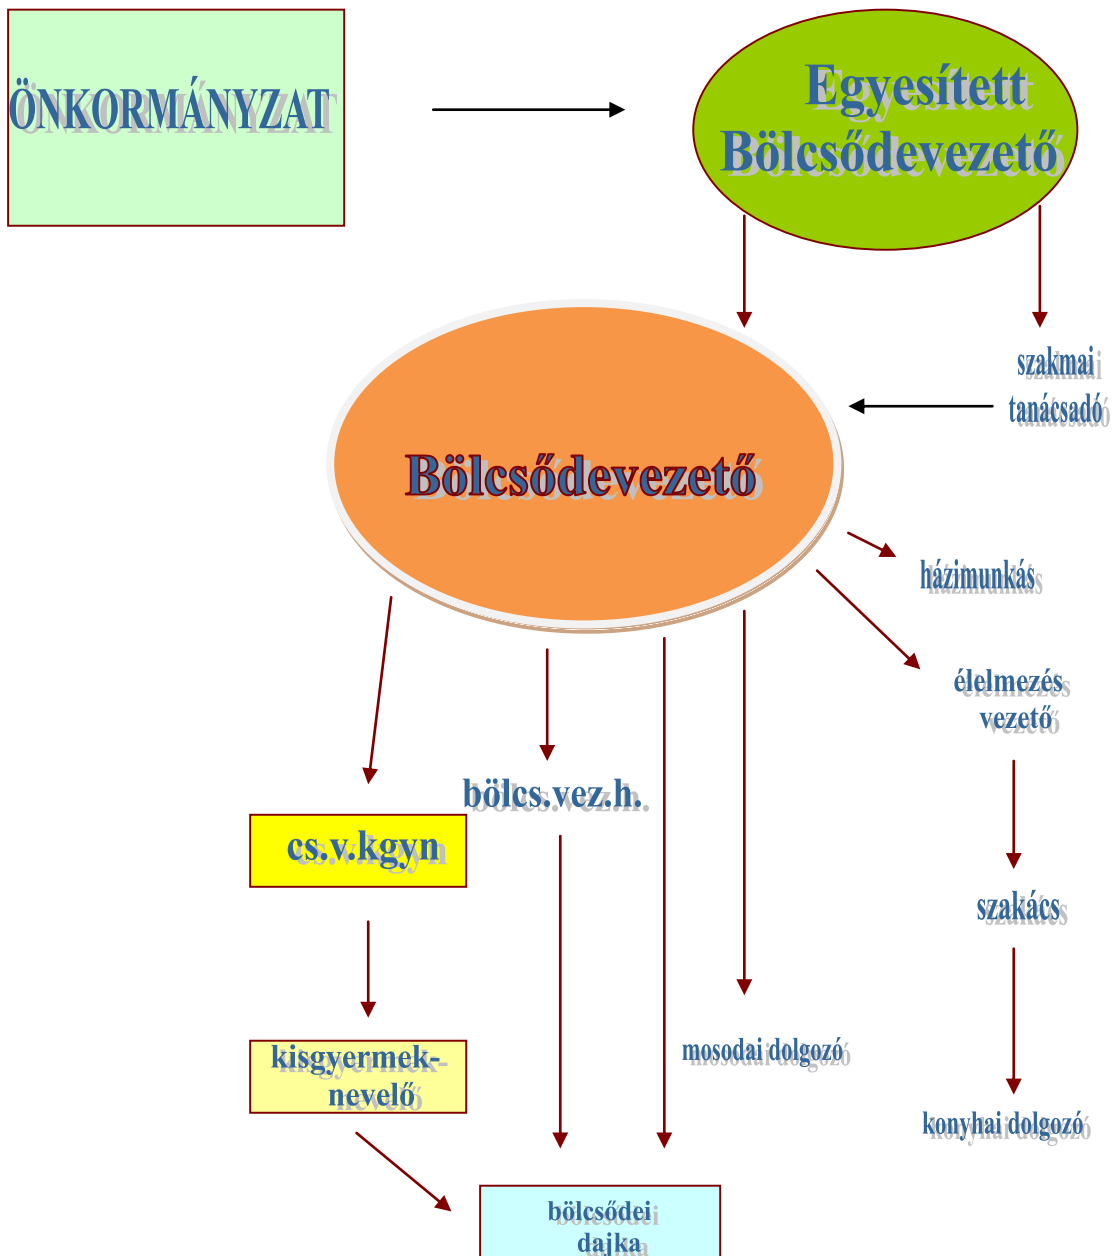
ÖNKORMÁNYZAT

Egyesített Bölcsődevezető

szakmai tanácsadó

Bölcsődevezető

házimunkás

élelmezés vezető

bölcs.vez.h.

cs.v.kgyn

szakács

kisgyermek-nevelő

mosodai dolgozó

konyhai dolgozó

bölcsődei dajka